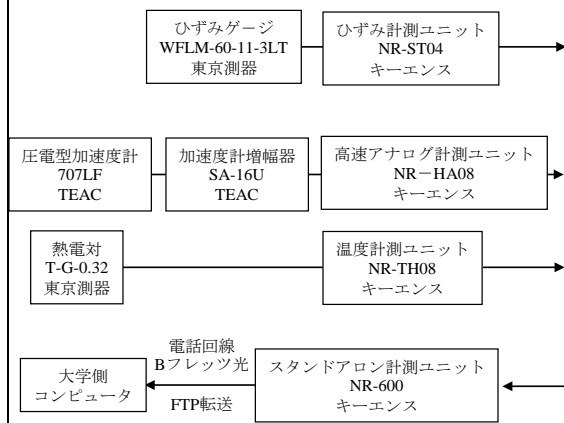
ひずみゲージ
WFLM-60-11-3LT
東京測器

ひずみ計測ユニット
NR-ST04
キーエンス

圧電型加速度計
707LF
TEAC

加速度計増幅器
SA-16U
TEAC

高速アナログ計測ユニット
NR－HA08
キーエンス

熱電対
T-G-0.32
東京測器

温度計測ユニット
NR-TH08
キーエンス

電話回線
Bフレッツ光

大学側
コンピュータ

FTP転送

スタンドアロン計測ユニット
NR-600
キーエンス